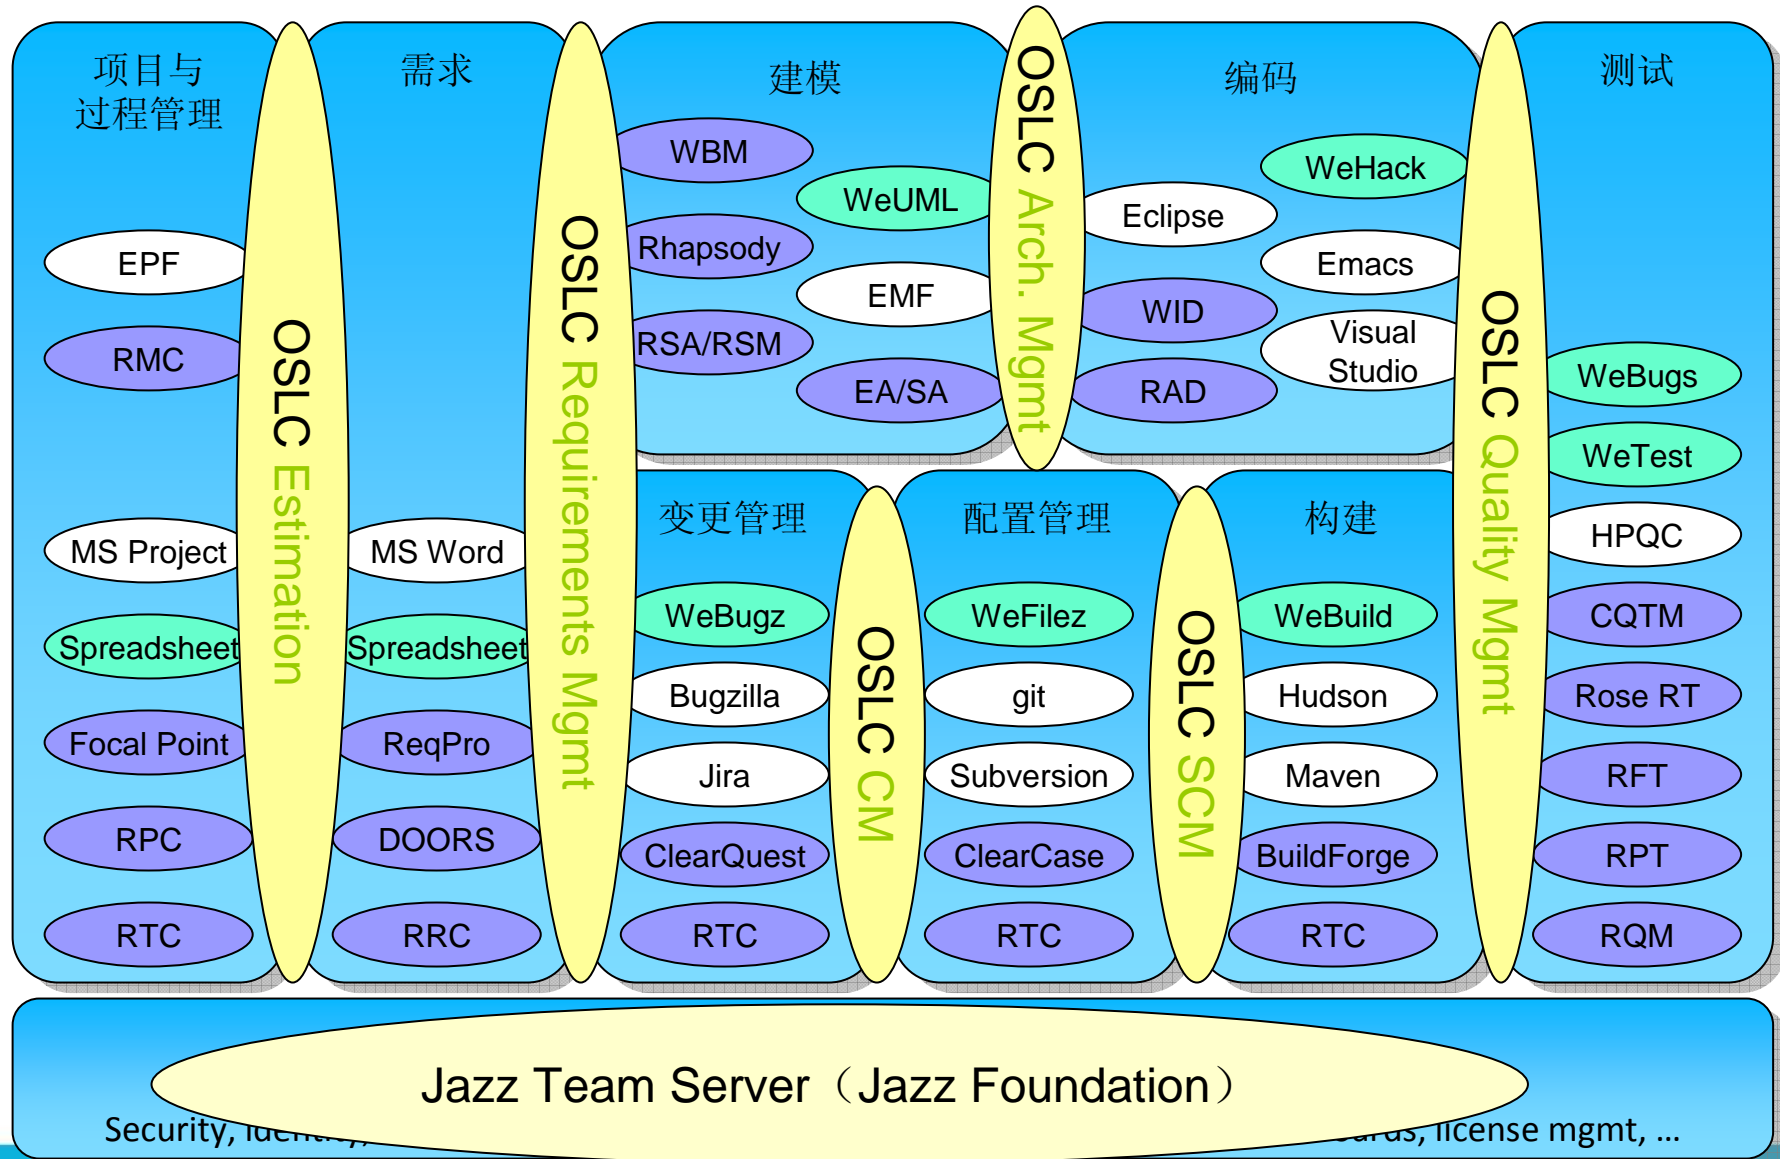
项目与过程管理

EPF

RMC

MS Project

Spreadsheet

Focal Point

RPC

RTC

OSLC Estimation

需求

MS Word

Spreadsheet

ReqPro

DOORS

RRC

OSLC Requirements Mgmt

建模

WBM

WeUML

Rhapsody

EMF

RSA/RSM

EA/SA

OSLC Arch. Mgmt

编码

WeHack

Eclipse

Emacs

WID

Visual Studio

RAD

OSLC Quality Mgmt

测试

WeBugs

WeTest

HPQC

CQTM

Rose RT

RFT

RPT

RQM

变更管理

WeBugz

Bugzilla

Jira

ClearQuest

RTC

OSLC CM

配置管理

WeFilez

git

Subversion

ClearCase

RTC

OSLC SCM

构建

WeBuild

Hudson

Maven

BuildForge

RTC

Jazz Team Server（Jazz Foundation）

Security, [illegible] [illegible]ards, license mgmt, …